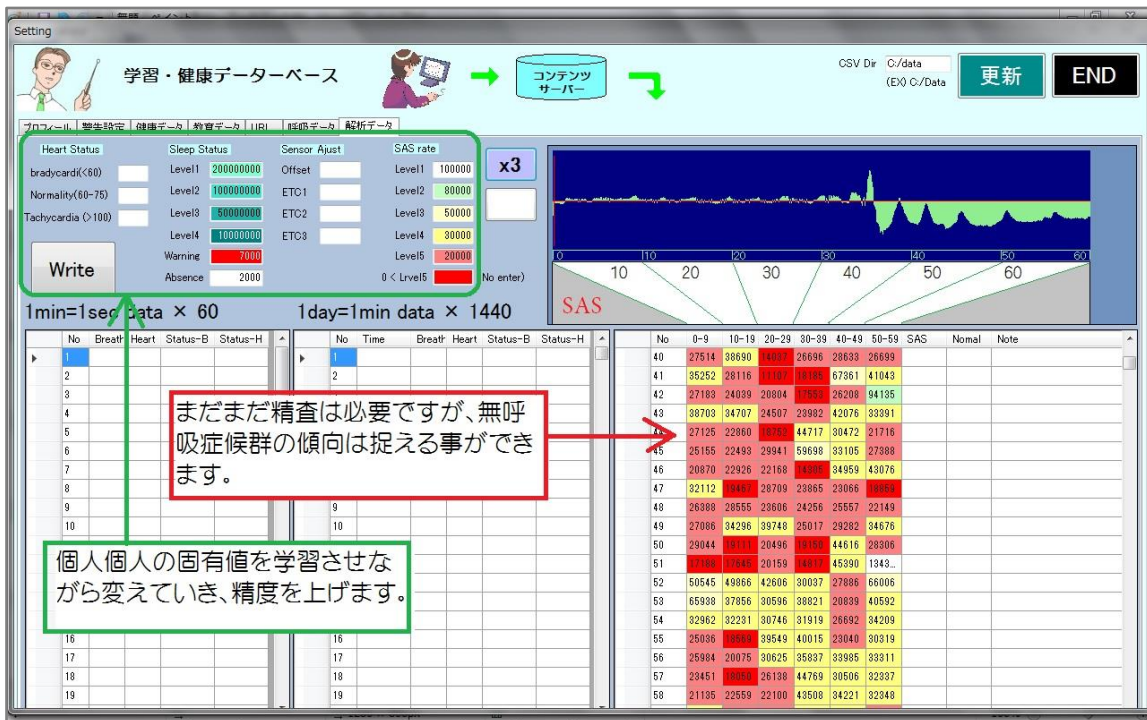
Setting

学習・健康データーベース

コンテンツサーバー

CSV Dir C:/data
(EX) C:/Data

更新

END

プロフィール 警告設定 健康データ 教育データ URL 呼吸データ 解析データ

Heart Status
bradycardi(<60)
Normality(60-75)
Tachycardia (>100)

Write

Sleep Status
Level1 200000000
Level2 100000000
Level3 50000000
Level4 10000000
Warning 7000
Absence 2000

Sensor Ajust
Offset
ETC1
ETC2
ETC3

SAS rate
Level1 100000
Level2 80000
Level3 50000
Level4 30000
Level5 20000
0 < Lrvel5
No enter)

x3

0 10 20 30 40 50 60
10 20 30 40 50 60

SAS

1min=1sec data × 60

1day=1min data × 1440

| No | Breath | Heart | Status-B | Status-H |
|---|---|---|---|---|
| 1 | | | | |
| 2 | | | | |
| 3 | | | | |
| 4 | | | | |
| 5 | | | | |
| 6 | | | | |
| 7 | | | | |
| 8 | | | | |
| 9 | | | | |
| 10 | | | | |
| 16 | | | | |
| 17 | | | | |
| 18 | | | | |
| 19 | | | | |

| No | Time | Breath | Heart | Status-B | Status-H |
|---|---|---|---|---|---|
| 1 | | | | | |
| 2 | | | | | |
| 9 | | | | | |
| 10 | | | | | |
| 16 | | | | | |
| 17 | | | | | |
| 18 | | | | | |
| 19 | | | | | |

| No | 0-9 | 10-19 | 20-29 | 30-39 | 40-49 | 50-59 | SAS | Nomal | Note |
|---|---|---|---|---|---|---|---|---|---|
| 40 | 27514 | 38690 | 14037 | 26696 | 28633 | 26699 | | | |
| 41 | 35252 | 28116 | 11107 | 18185 | 67361 | 41043 | | | |
| 42 | 27183 | 24039 | 20804 | 17553 | 26208 | 94135 | | | |
| 43 | 38703 | 34707 | 24507 | 23982 | 42076 | 33391 | | | |
| 44 | 27125 | 22860 | 16752 | 44717 | 30472 | 21716 | | | |
| 45 | 25155 | 22493 | 29941 | 59698 | 33105 | 27388 | | | |
| 46 | 20870 | 22926 | 22168 | 14385 | 34959 | 43076 | | | |
| 47 | 32112 | 19467 | 28709 | 23865 | 23066 | 18959 | | | |
| 48 | 26388 | 28555 | 23606 | 24256 | 25557 | 22149 | | | |
| 49 | 27086 | 34296 | 39748 | 25017 | 29282 | 34676 | | | |
| 50 | 29044 | 19111 | 20496 | 19150 | 44616 | 28306 | | | |
| 51 | 17188 | 17645 | 20159 | 14817 | 45390 | 1343... | | | |
| 52 | 50545 | 49866 | 42606 | 30037 | 27886 | 66006 | | | |
| 53 | 65938 | 37856 | 30596 | 38821 | 20839 | 40592 | | | |
| 54 | 32962 | 32231 | 30746 | 31919 | 26692 | 34209 | | | |
| 55 | 25036 | 18669 | 39549 | 40015 | 23040 | 30319 | | | |
| 56 | 25984 | 20075 | 30625 | 35837 | 33985 | 33311 | | | |
| 57 | 23451 | 18050 | 26138 | 44769 | 30506 | 32337 | | | |
| 58 | 21135 | 22559 | 22100 | 43508 | 34221 | 32348 | | | |

まだまだ精査は必要ですが、無呼吸症候群の傾向は捉える事ができます。

個人個人の固有値を学習させながら変えていき、精度を上げます。